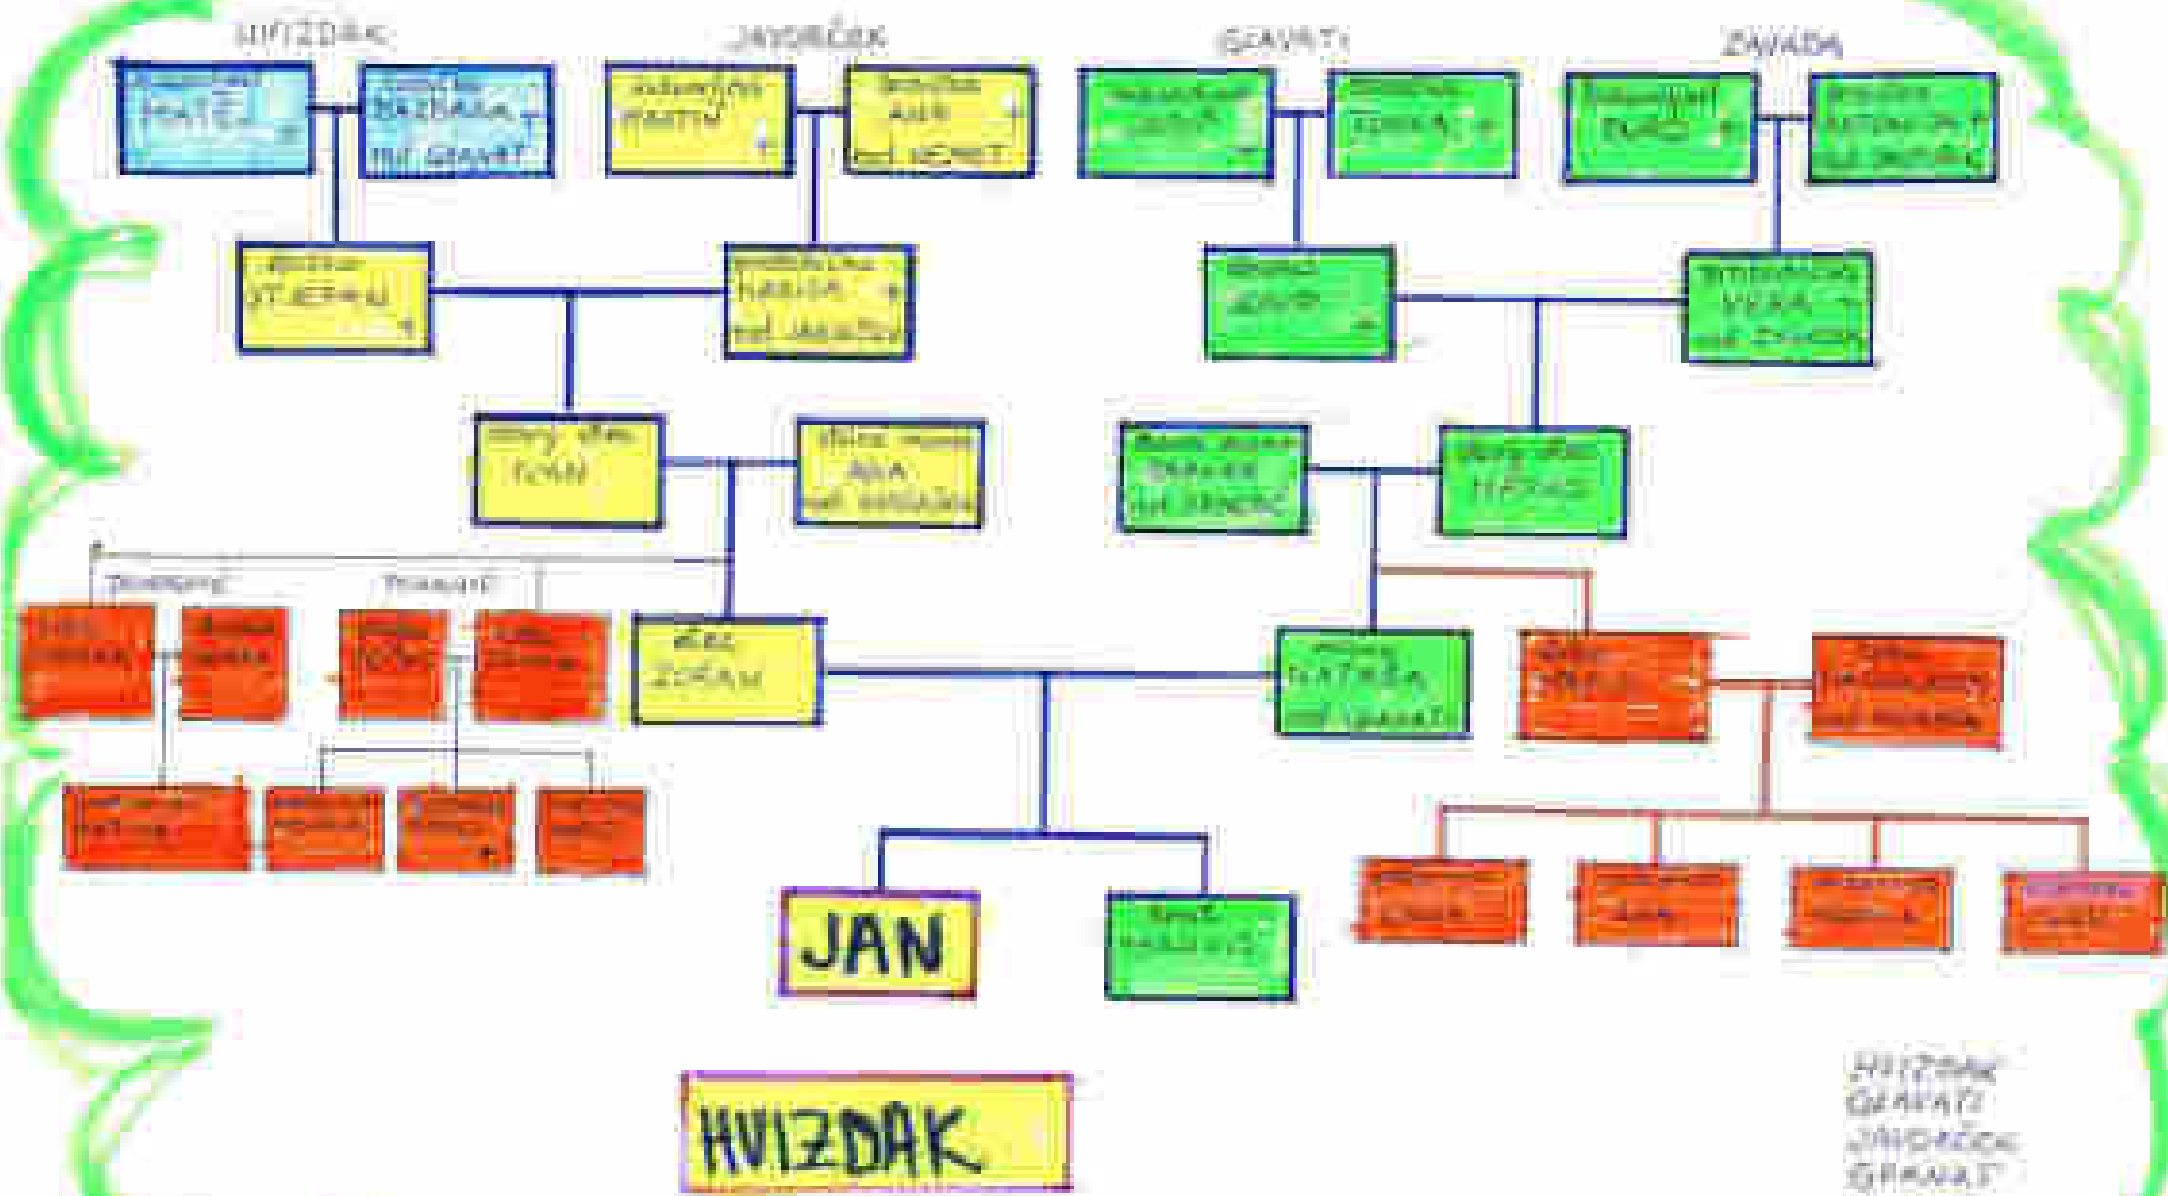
HVIZDAK

JAVORČEK

GLAVATI

ZAVADA

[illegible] MATEJ

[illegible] BARBARA rod. GLAVAT

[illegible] MARTIN

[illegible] ANNA rod. NEMET

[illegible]

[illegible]

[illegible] ĐURO

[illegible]

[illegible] ŠTEFAN

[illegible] MARIJA rod. JAVORČEK

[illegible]

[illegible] rod. ZAVADA

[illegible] IVAN

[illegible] ANA rod. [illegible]

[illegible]

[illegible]

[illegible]

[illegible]

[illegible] ZORAN

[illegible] NATAŠA rod. GLAVATI

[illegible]

JAN

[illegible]

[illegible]

HVIZDAK

HVIZDAK
GLAVATI
JAVORČEK
GLAVAT